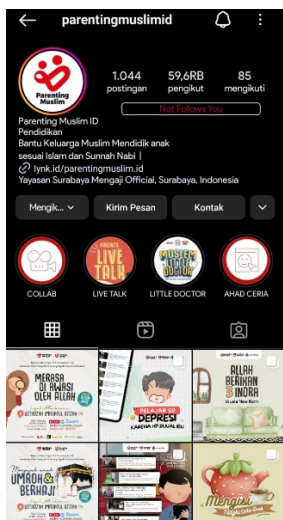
parentingmuslimid

Parenting Muslim

1.044 postingan
59,6RB pengikut
85 mengikuti

Not Follows You

Parenting Muslim ID
Pendidikan
Bantu Keluarga Muslim Mendidik anak sesuai Islam dan Sunnah Nabi |
lynk.id/parentingmuslim.id
Yayasan Surabaya Mengaji Official, Surabaya, Indonesia

Mengik...
Kirim Pesan
Kontak

LIVE TALK
MUSTEM LITTLE DOCTOR

COLLAB
LIVE TALK
LITTLE DOCTOR
AHAD CERIA

MERASA DI AWASI OLEH ALLAH
PELAJAR SD DEPRESI
ALLAH BERIKAN 5 INDRA
UMROH & BERHAJI
Mengisi